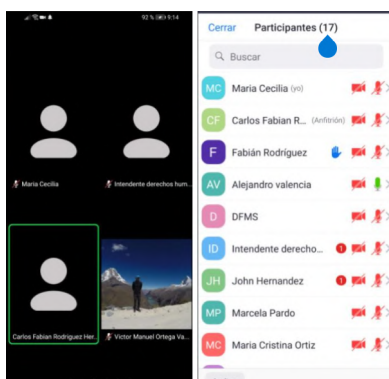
92 % 9:14

Maria Cecilia

Intendente derechos hum...

Carlos Fabian Rodriguez Her...

Victor Manuel Ortega Va...

Cerrar Participantes (17)

Buscar

MC Maria Cecilia (yo)

CF Carlos Fabian R... (Anfitrión)

F Fabián Rodriguez

AV Alejandro valencia

D DFMS

ID Intendente derecho...

JH John Hernandez

MP Marcela Pardo

MC Maria Cristina Ortiz